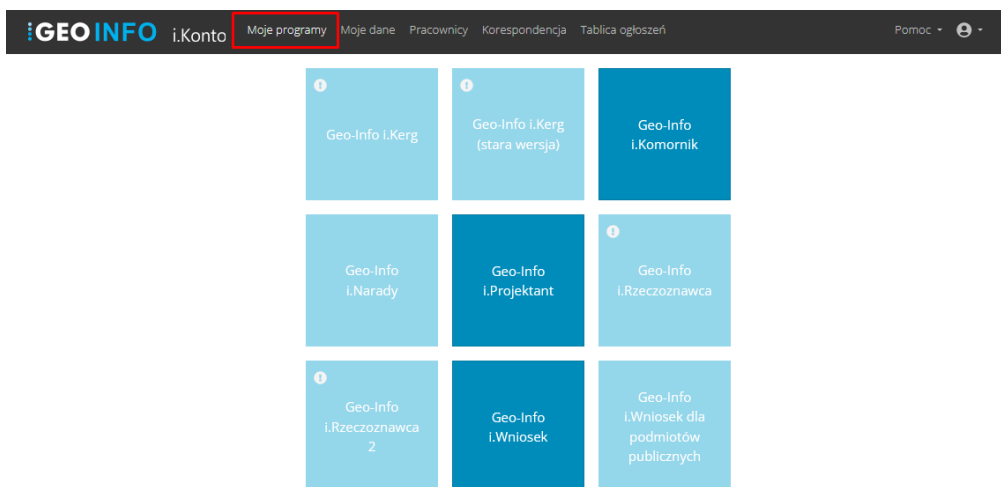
GEO INFO i.Konto Moje programy Moje dane Pracownicy Korespondencja Tablica ogłoszeń Pomoc

Geo-Info i.Kerg

Geo-Info i.Kerg (stara wersja)

Geo-Info i.Komornik

Geo-Info i.Narady

Geo-Info i.Projektant

Geo-Info i.Rzeczoznawca

Geo-Info i.Rzeczoznawca 2

Geo-Info i.Wniosek

Geo-Info i.Wniosek dla podmiotów publicznych